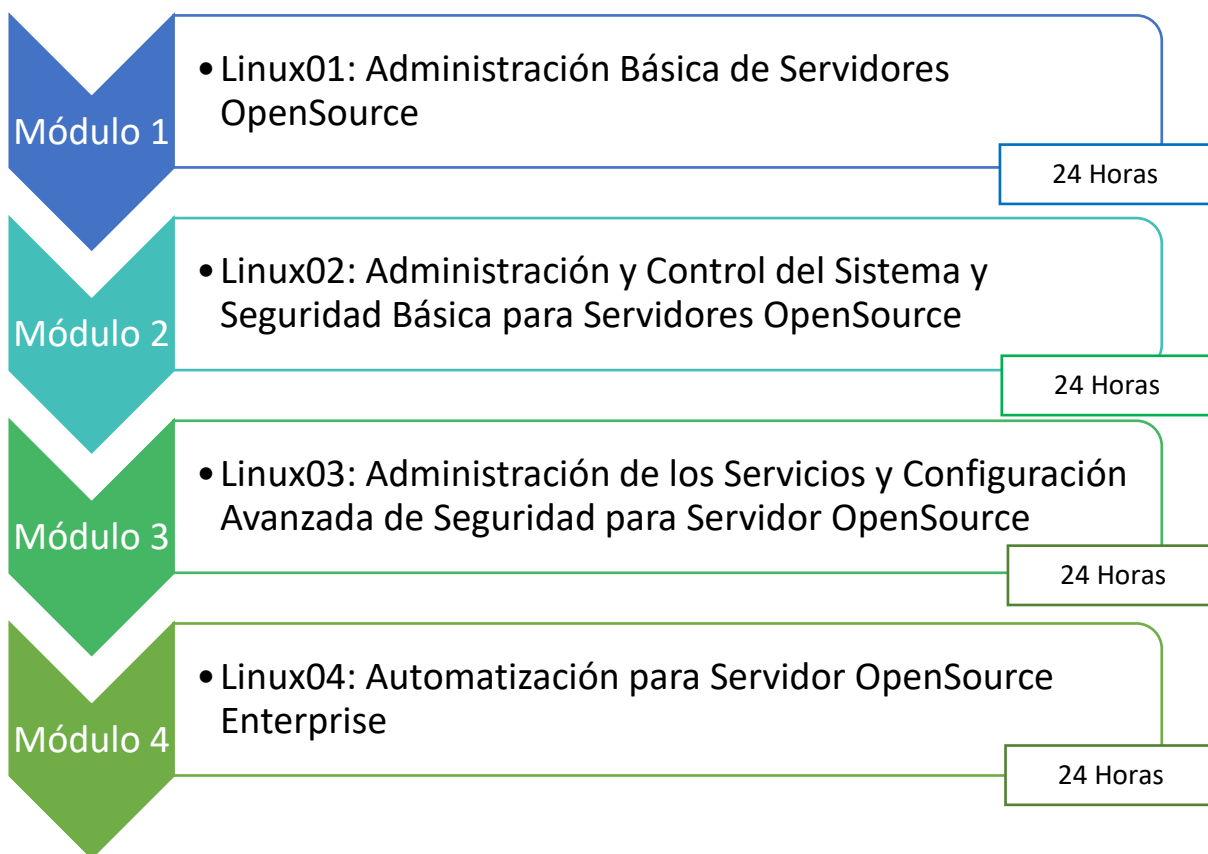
Módulo 1

• Linux01: Administración Básica de Servidores OpenSource

24 Horas

Módulo 2

• Linux02: Administración y Control del Sistema y Seguridad Básica para Servidores OpenSource

24 Horas

Módulo 3

• Linux03: Administración de los Servicios y Configuración Avanzada de Seguridad para Servidor OpenSource

24 Horas

Módulo 4

• Linux04: Automatización para Servidor OpenSource Enterprise

24 Horas